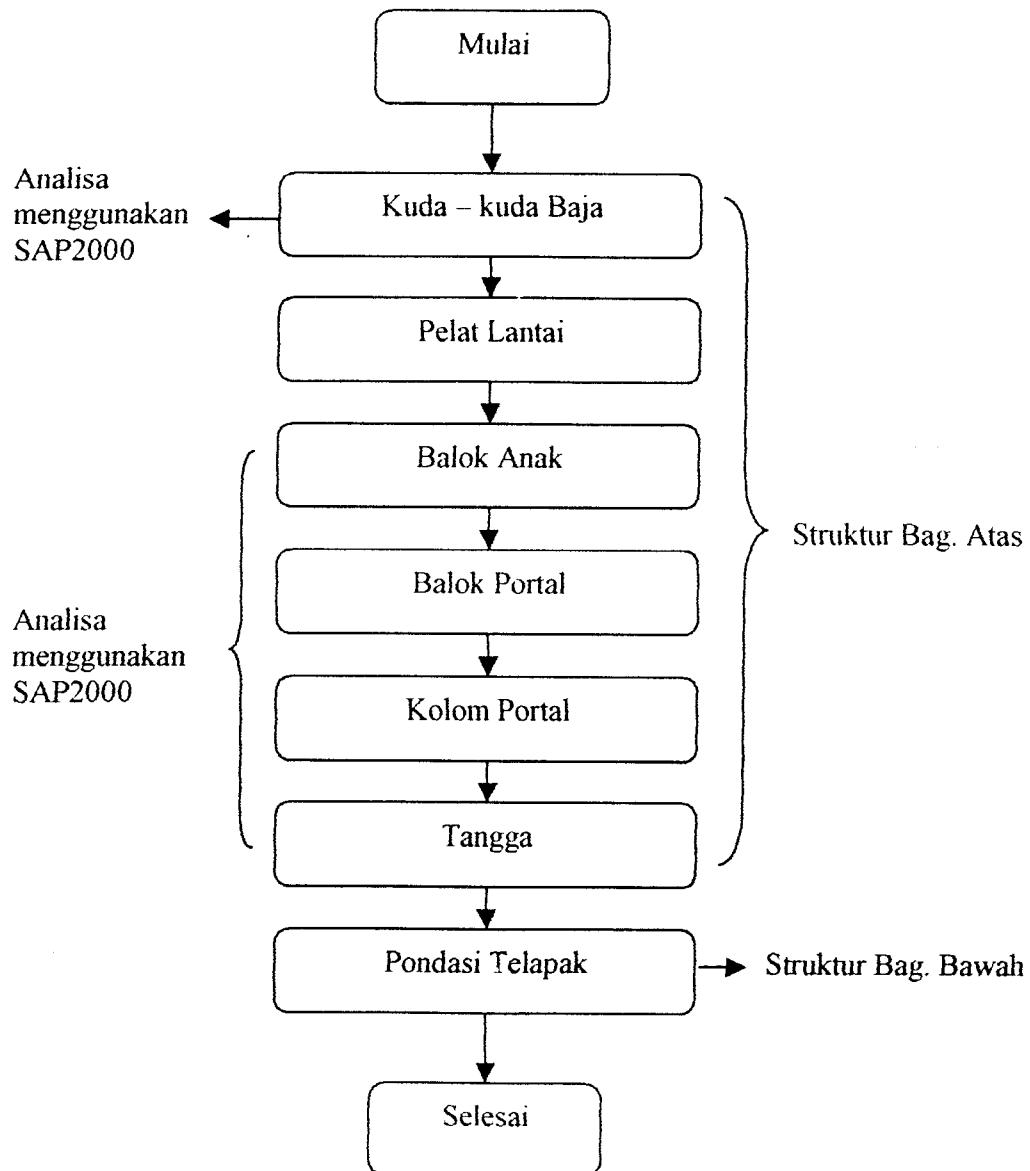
Mulai

Analisa menggunakan SAP2000

Kuda – kuda Baja

Pelat Lantai

Balok Anak

Struktur Bag. Atas

Balok Portal

Analisa menggunakan SAP2000

Kolom Portal

Tangga

Pondasi Telapak

Struktur Bag. Bawah

Selesai